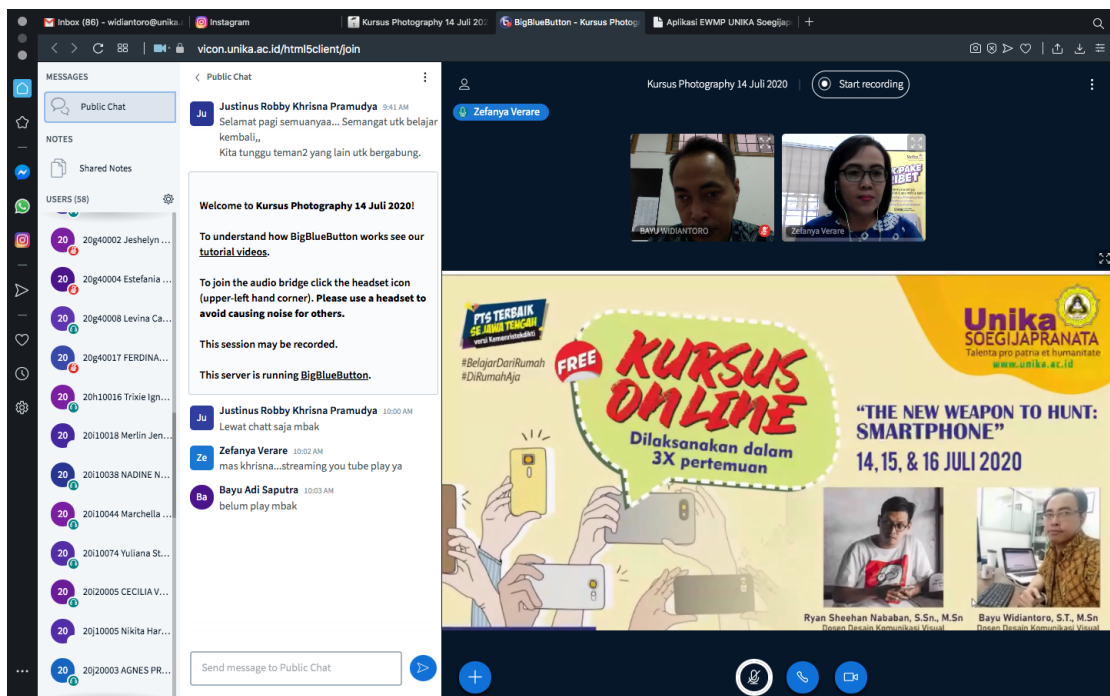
Inbox (86) - widiantoro@unika.a | Instagram | Kursus Photography 14 Juli 202 | BigBlueButton - Kursus Photog | Aplikasi EWMP UNIKA Soegijap | +

vicon.unika.ac.id/html5client/join

MESSAGES
Public Chat
NOTES
Shared Notes
USERS (58)
20 20g40002 Jeshelyn ...
20 20g40004 Estefania ...
20 20g40008 Levina Ca...
20 20g40017 FERDINA...
20 20h10016 Trixie Ign...
20 20i10018 Merlin Jen...
20 20i10038 NADINE N...
20 20i10044 Marchella ...
20 20i10074 Yuliana St...
20 20i20005 CECILIA V...
20 20j10005 Nikita Har...
20 20j20003 AGNES PR...

Public Chat

Ju Justinus Robby Khrisna Pramudya 9:41 AM
Selamat pagi semuanyaa... Semangat utk belajar kembali,,
Kita tunggu teman2 yang lain utk bergabung.

Welcome to Kursus Photography 14 Juli 2020!

To understand how BigBlueButton works see our tutorial videos.

To join the audio bridge click the headset icon (upper-left hand corner). Please use a headset to avoid causing noise for others.

This session may be recorded.

This server is running BigBlueButton.

Ju Justinus Robby Khrisna Pramudya 10:00 AM
Lewat chatt saja mbak

Ze Zefanya Verare 10:02 AM
mas khrisna...streaming you tube play ya

Ba Bayu Adi Saputra 10:03 AM
belum play mbak

Send message to Public Chat

Kursus Photography 14 Juli 2020
Start recording
Zefanya Verare
BAYU WIDIANTORO
Zefanya Verare

PTS TERBAIK SE JAWA TENGAH versi Kemenristekdikti
#BelajarDariRumah
#DiRumahAja
FREE
KURSUS ONLINE
Dilaksanakan dalam 3X pertemuan
Unika SOEGIJAPRANATA
Talenta pro patria et humanitate
www.unika.ac.id
"THE NEW WEAPON TO HUNT: SMARTPHONE"
14, 15, & 16 JULI 2020
Ryan Sheehan Nababan, S.Sn., M.Sn
Dosen Desain Komunikasi Visual
Bayu Widiantoro, S.T., M.Sn
Dosen Desain Komunikasi Visual